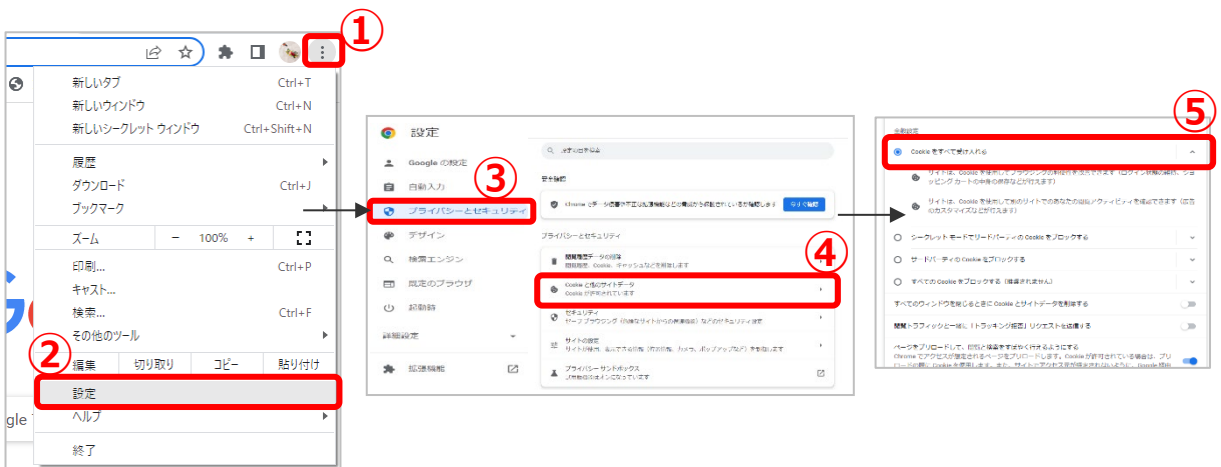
①

新しいタブ Ctrl+T
新しいウィンドウ Ctrl+N
新しいシークレット ウィンドウ Ctrl+Shift+N
履歴
ダウンロード Ctrl+J
ブックマーク
ズーム − 100% +
印刷... Ctrl+P
キャスト...
検索... Ctrl+F
その他のツール
② 編集 切り取り コピー 貼り付け
設定
ヘルプ
終了

設定
Google の設定
自動入力
③ プライバシーとセキュリティ
デザイン
検索エンジン
既定のブラウザ
起動時
詳細設定
拡張機能

設定項目を検索
安全確認
Chrome でデータ侵害や不正な拡張機能などの脅威から保護されているかを確認します 今すぐ確認
プライバシーとセキュリティ
閲覧履歴データの削除
閲覧履歴、Cookie、キャッシュなどを削除します
④ Cookie と他のサイトデータ
Cookie が許可されています
セキュリティ
セーフ ブラウジング（危険なサイトからの保護機能）などのセキュリティ設定
サイトの設定
サイトが使用、表示できる情報（位置情報、カメラ、ポップアップなど）を制御します
プライバシー サンドボックス
試用版機能はオンになっています

全般設定
⑤ Cookie をすべて受け入れる
サイトは、Cookie を使用してブラウジングの利便性を改善できます（ログイン状態の維持、ショッピング カートの中身の保存など）
サイトは、Cookie を使用して他のサイトでのあなたの閲覧アクティビティを確認できます（広告のカスタマイズなど）
シークレット モードでサードパーティの Cookie をブロックする
サードパーティの Cookie をブロックする
すべての Cookie をブロックする（推奨されません）
すべてのウィンドウを閉じるときに Cookie とサイトデータを削除する
閲覧トラフィックと一緒に「トラッキング拒否」リクエストを送信する
ページをプリロードして、閲覧と検索をすばやく行えるようにする
Chrome でアクセスが想定されるページをプリロードします。Cookie が許可されている場合は、プリロード時に Cookie を使用します。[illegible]